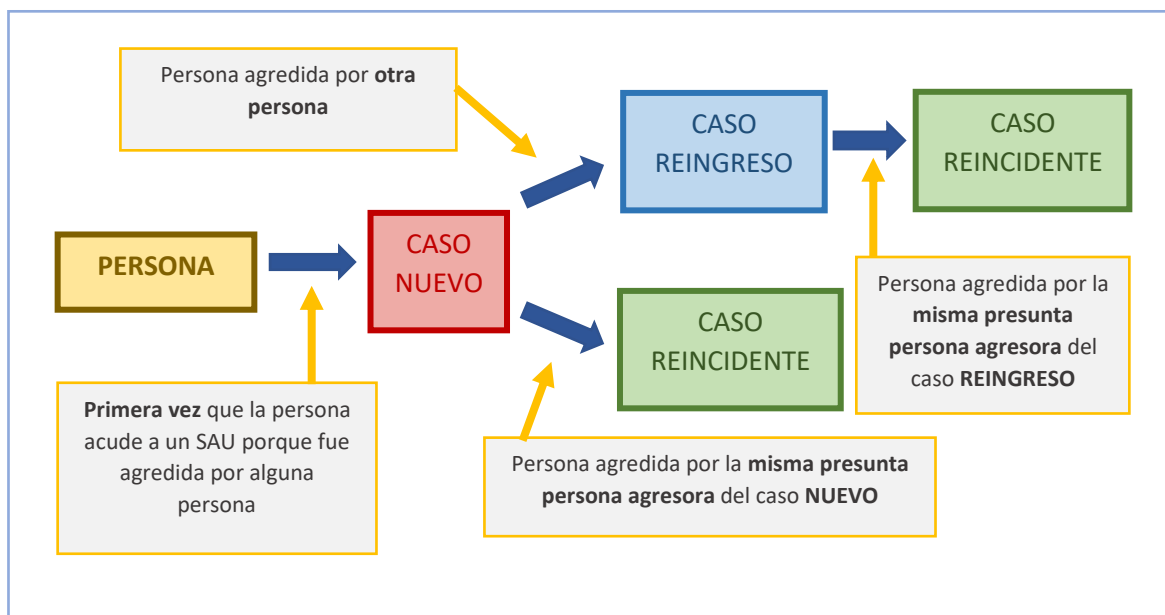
Persona agredida por **otra persona**

CASO REINGRESO

CASO REINCIDENTE

PERSONA

CASO NUEVO

CASO REINCIDENTE

Persona agredida por la **misma presunta persona agresora** del caso **REINGRESO**

**Primera vez** que la persona acude a un SAU porque fue agredida por alguna persona

Persona agredida por la **misma presunta persona agresora** del caso **NUEVO**